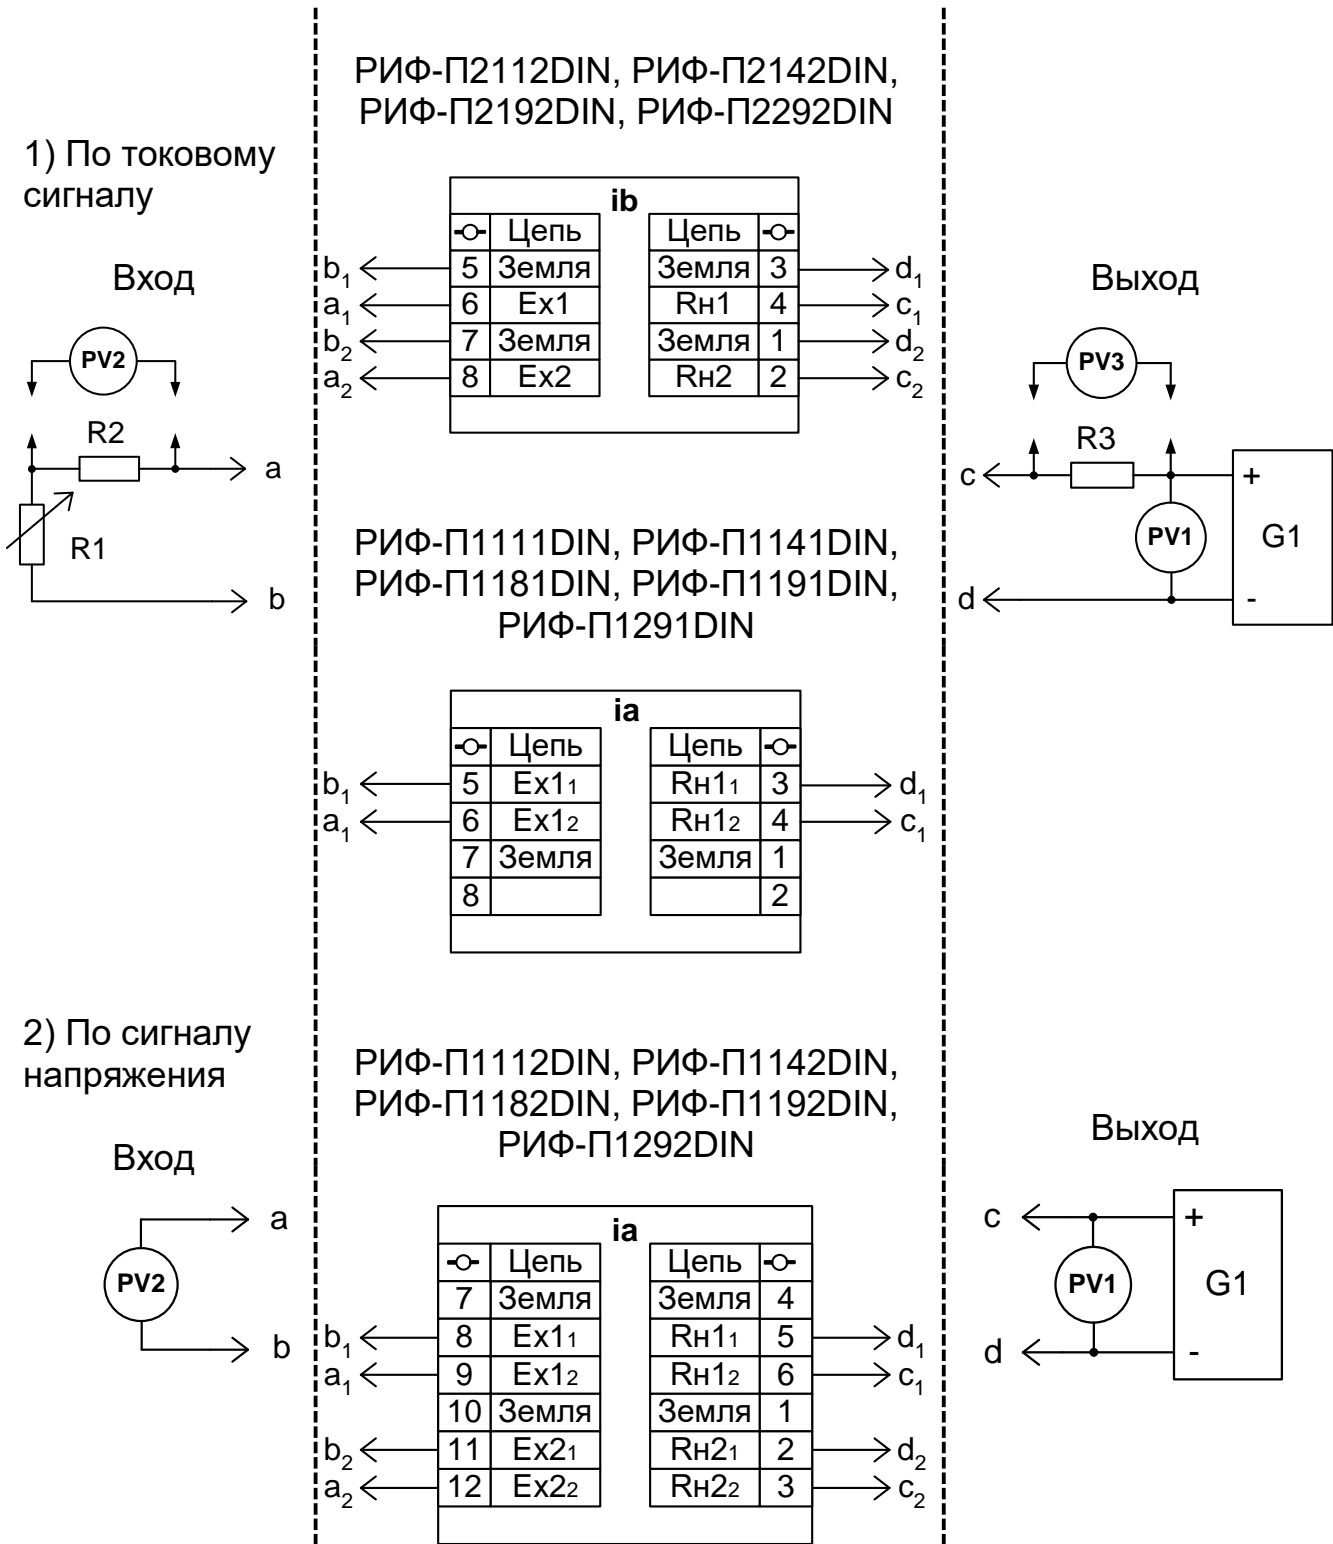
1) По токовому сигналу

Вход

PV2

R2

a

R1

b

РИФ-П2112DIN, РИФ-П2142DIN, РИФ-П2192DIN, РИФ-П2292DIN

ib

| -○- | Цепь |
|---|---|
| 5 | Земля |
| 6 | Ex1 |
| 7 | Земля |
| 8 | Ex2 |

| Цепь | -○- |
|---|---|
| Земля | 3 |
| Rн1 | 4 |
| Земля | 1 |
| Rн2 | 2 |

$b_1$ $a_1$ $b_2$ $a_2$

$d_1$ $c_1$ $d_2$ $c_2$

Выход

PV3

R3

c

PV1

G1

+

d

-

РИФ-П1111DIN, РИФ-П1141DIN, РИФ-П1181DIN, РИФ-П1191DIN, РИФ-П1291DIN

ia

| -○- | Цепь |
|---|---|
| 5 | Ex1₁ |
| 6 | Ex1₂ |
| 7 | Земля |
| 8 | |

| Цепь | -○- |
|---|---|
| Rн1₁ | 3 |
| Rн1₂ | 4 |
| Земля | 1 |
| | 2 |

$b_1$ $a_1$

$d_1$ $c_1$

2) По сигналу напряжения

Вход

a

PV2

b

РИФ-П1112DIN, РИФ-П1142DIN, РИФ-П1182DIN, РИФ-П1192DIN, РИФ-П1292DIN

ia

| -○- | Цепь |
|---|---|
| 7 | Земля |
| 8 | Ex1₁ |
| 9 | Ex1₂ |
| 10 | Земля |
| 11 | Ex2₁ |
| 12 | Ex2₂ |

| Цепь | -○- |
|---|---|
| Земля | 4 |
| Rн1₁ | 5 |
| Rн1₂ | 6 |
| Земля | 1 |
| Rн2₁ | 2 |
| Rн2₂ | 3 |

$b_1$ $a_1$ $b_2$ $a_2$

$d_1$ $c_1$ $d_2$ $c_2$

Выход

c

+

PV1

G1

d

-